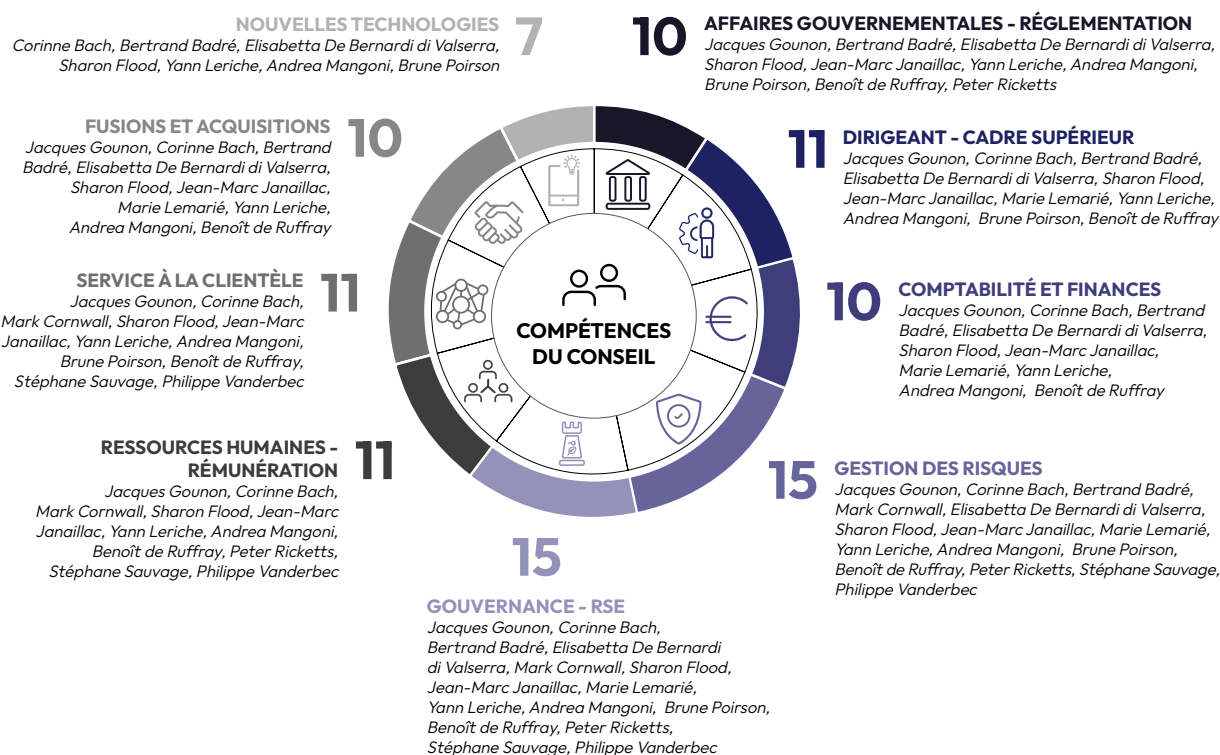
NOUVELLES TECHNOLOGIES 7
Corinne Bach, Bertrand Badré, Elisabetta De Bernardi di Valserra, Sharon Flood, Yann Leriche, Andrea Mangoni, Brune Poirson

10 AFFAIRES GOUVERNEMENTALES - RÉGLEMENTATION
Jacques Gounon, Bertrand Badré, Elisabetta De Bernardi di Valserra, Sharon Flood, Jean-Marc Janaillac, Yann Leriche, Andrea Mangoni, Brune Poirson, Benoît de Ruffray, Peter Ricketts

FUSIONS ET ACQUISITIONS 10
Jacques Gounon, Corinne Bach, Bertrand Badré, Elisabetta De Bernardi di Valserra, Sharon Flood, Jean-Marc Janaillac, Marie Lemarié, Yann Leriche, Andrea Mangoni, Benoît de Ruffray

11 DIRIGEANT - CADRE SUPÉRIEUR
Jacques Gounon, Corinne Bach, Bertrand Badré, Elisabetta De Bernardi di Valserra, Sharon Flood, Jean-Marc Janaillac, Marie Lemarié, Yann Leriche, Andrea Mangoni, Brune Poirson, Benoît de Ruffray

SERVICE À LA CLIENTÈLE 11
Jacques Gounon, Corinne Bach, Mark Cornwall, Sharon Flood, Jean-Marc Janaillac, Yann Leriche, Andrea Mangoni, Brune Poirson, Benoît de Ruffray, Stéphane Sauvage, Philippe Vanderbec

COMPÉTENCES DU CONSEIL

10 COMPTABILITÉ ET FINANCES
Jacques Gounon, Corinne Bach, Bertrand Badré, Elisabetta De Bernardi di Valserra, Sharon Flood, Jean-Marc Janaillac, Marie Lemarié, Yann Leriche, Andrea Mangoni, Benoît de Ruffray

RESSOURCES HUMAINES - RÉMUNÉRATION 11
Jacques Gounon, Corinne Bach, Mark Cornwall, Sharon Flood, Jean-Marc Janaillac, Yann Leriche, Andrea Mangoni, Benoît de Ruffray, Peter Ricketts, Stéphane Sauvage, Philippe Vanderbec

15 GESTION DES RISQUES
Jacques Gounon, Corinne Bach, Bertrand Badré, Mark Cornwall, Elisabetta De Bernardi di Valserra, Sharon Flood, Jean-Marc Janaillac, Marie Lemarié, Yann Leriche, Andrea Mangoni, Brune Poirson, Benoît de Ruffray, Peter Ricketts, Stéphane Sauvage, Philippe Vanderbec

15
GOUVERNANCE - RSE
Jacques Gounon, Corinne Bach, Bertrand Badré, Elisabetta De Bernardi di Valserra, Mark Cornwall, Sharon Flood, Jean-Marc Janaillac, Marie Lemarié, Yann Leriche, Andrea Mangoni, Brune Poirson, Benoît de Ruffray, Peter Ricketts, Stéphane Sauvage, Philippe Vanderbec